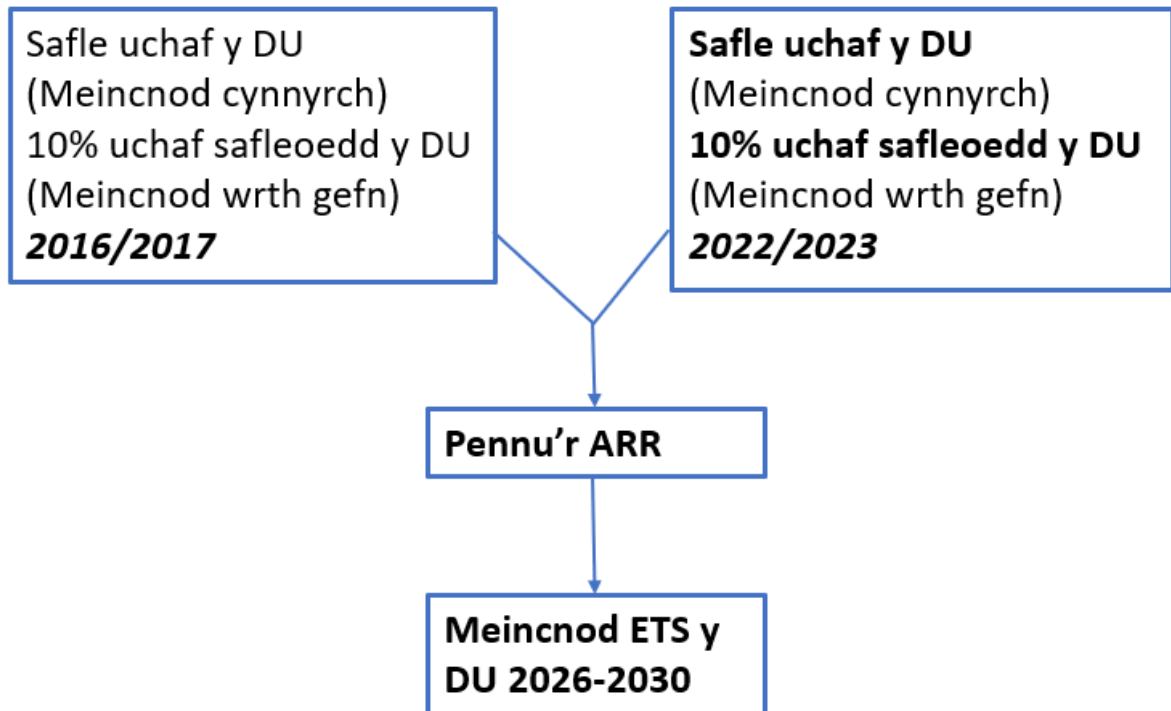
Safle uchaf y DU
(Meincnod cynnyrch)
10% uchaf safleoedd y DU
(Meincnod wrth gefn)
***2016/2017***

**Safle uchaf y DU**
(Meincnod cynnyrch)
**10% uchaf safleoedd y DU**
(Meincnod wrth gefn)
***2022/2023***

**Pennu'r ARR**

**Meincnod ETS y DU 2026-2030**